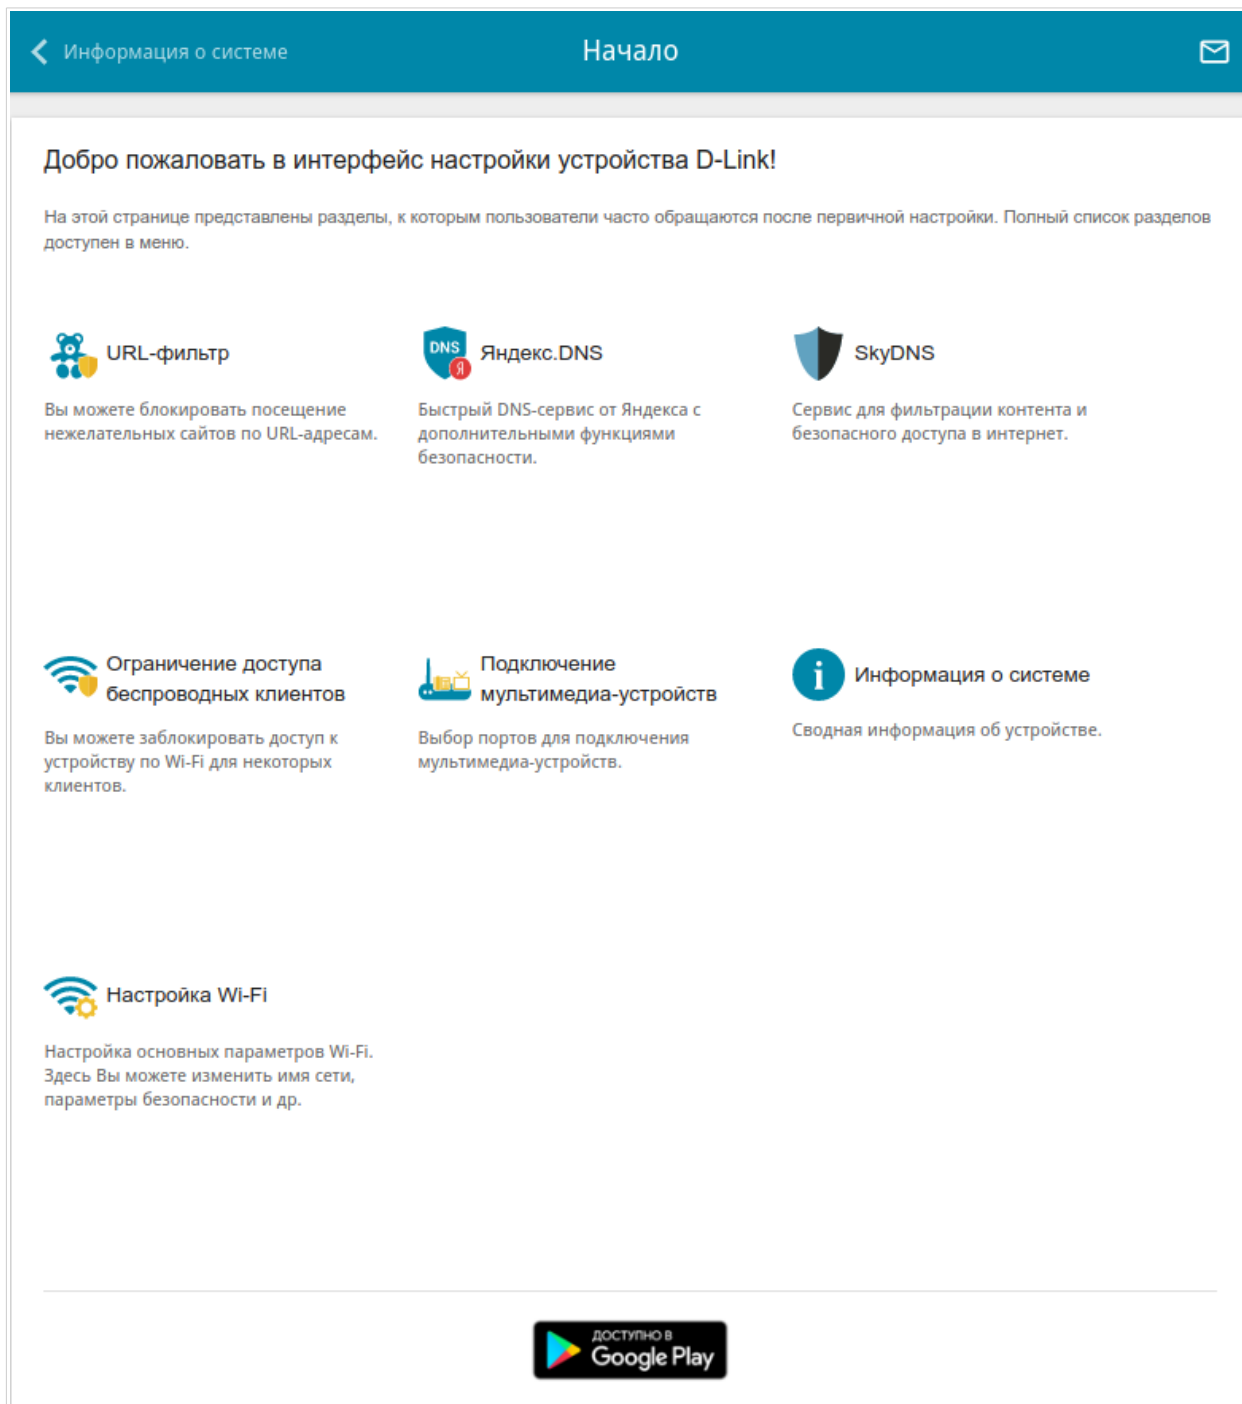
Информация о системе

Начало

Добро пожаловать в интерфейс настройки устройства D-Link!

На этой странице представлены разделы, к которым пользователи часто обращаются после первичной настройки. Полный список разделов доступен в меню.

URL-фильтр

Вы можете блокировать посещение нежелательных сайтов по URL-адресам.

DNS Я

Яндекс.DNS

Быстрый DNS-сервис от Яндекса с дополнительными функциями безопасности.

SkyDNS

Сервис для фильтрации контента и безопасного доступа в интернет.

Ограничение доступа беспроводных клиентов

Вы можете заблокировать доступ к устройству по Wi-Fi для некоторых клиентов.

Подключение мультимедиа-устройств

Выбор портов для подключения мультимедиа-устройств.

Информация о системе

Сводная информация об устройстве.

Настройка Wi-Fi

Настройка основных параметров Wi-Fi. Здесь Вы можете изменить имя сети, параметры безопасности и др.

ДОСТУПНО В
Google Play